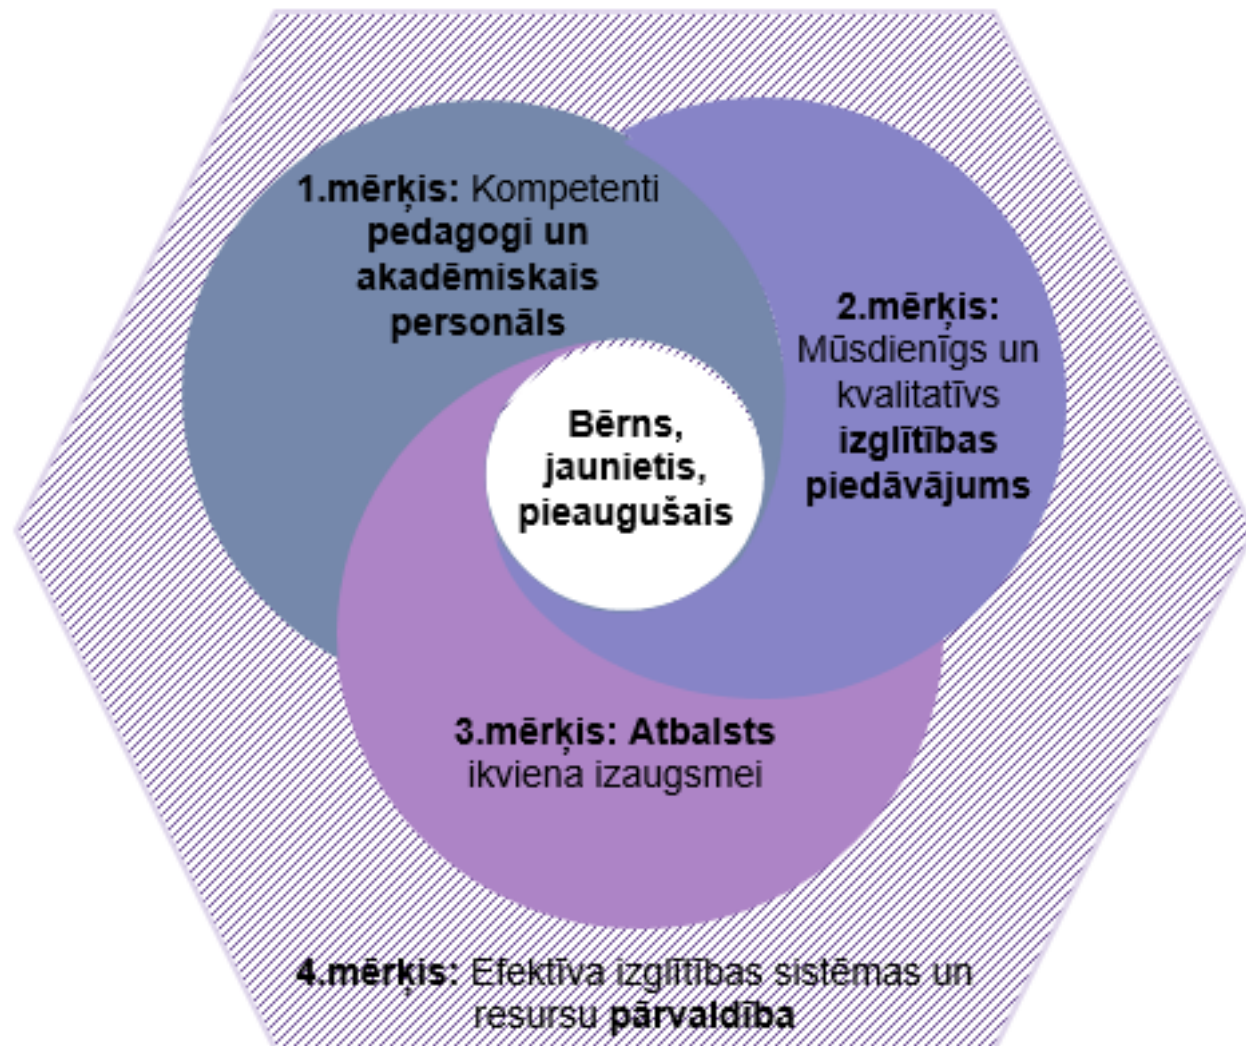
1.mērķis: Kompetenti pedagogi un akadēmiskais personāls

2.mērķis: Mūsdienīgs un kvalitatīvs izglītības piedāvājums

Bērns, jaunietis, pieaugušais

3.mērķis: Atbalsts ikviena izaugsmei

4.mērķis: Efektīva izglītības sistēmas un resursu pārvaldība